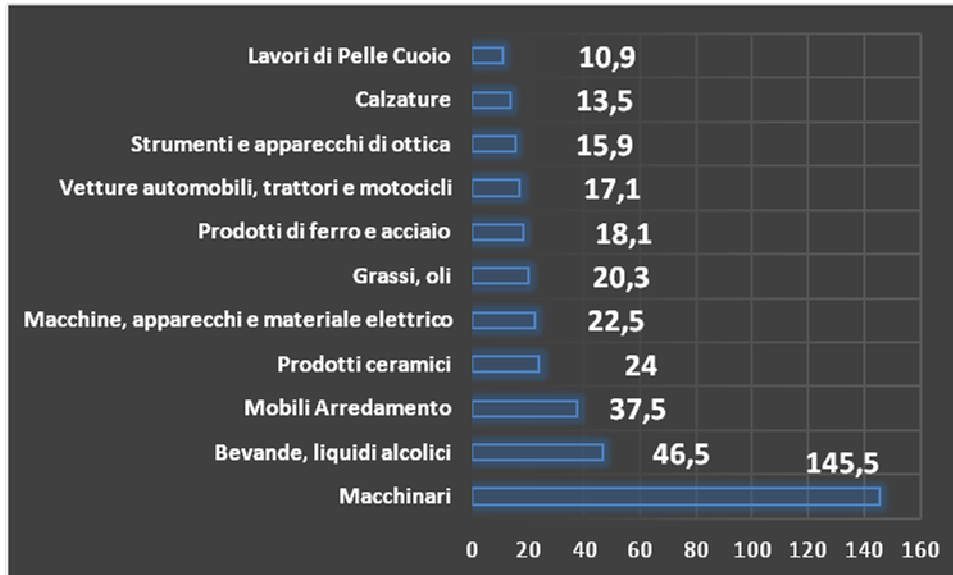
| | |
|---|---|
| Lavori di Pelle Cuoio | 10,9 |
| Calzature | 13,5 |
| Strumenti e apparecchi di ottica | 15,9 |
| Vetture automobili, trattori e motocicli | 17,1 |
| Prodotti di ferro e acciaio | 18,1 |
| Grassi, oli | 20,3 |
| Macchine, apparecchi e materiale elettrico | 22,5 |
| Prodotti ceramici | 24 |
| Mobili Arredamento | 37,5 |
| Bevande, liquidi alcolici | 46,5 |
| Macchinari | 145,5 |

0 20 40 60 80 100 120 140 160